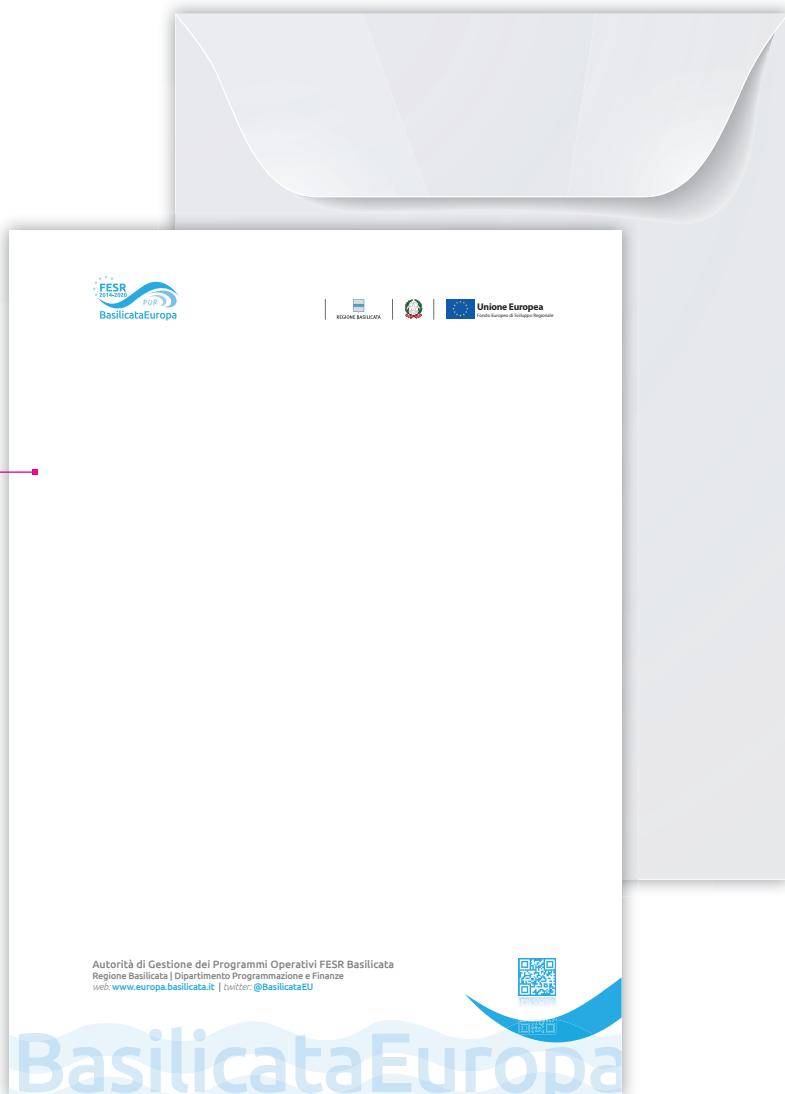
FESR
2014-2020
POR
BasilicataEuropa

REGIONE BASILICATA

Unione Europea
Fondo Europeo di Sviluppo Regionale

Autorità di Gestione dei Programmi Operativi FESR Basilicata
Regione Basilicata | Dipartimento Programmazione e Finanze
web: www.europa.basilicata.it | twitter: @BasilicataEU

BasilicataEuropa